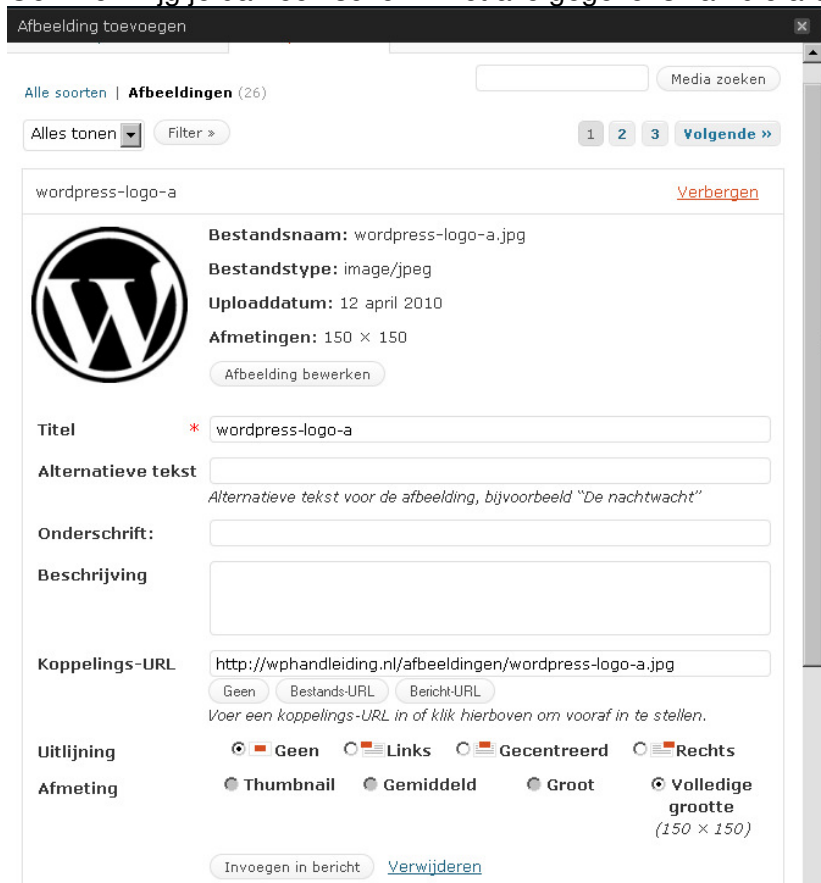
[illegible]

Afbeelding toevoegen

Alle soorten | Afbeeldingen (26)

Media zoeken

Alles tonen

Filter »

1 2 3 Volgende »

wordpress-logo-a

Verbergen

Bestandsnaam: wordpress-logo-a.jpg

Bestandstype: image/jpeg

Uploaddatum: 12 april 2010

Afmetingen: 150 × 150

Afbeelding bewerken

Titel *

wordpress-logo-a

Alternatieve tekst

Alternatieve tekst voor de afbeelding, bijvoorbeeld "De nachtwacht"

Onderschrift:

Beschrijving

Koppelings-URL

http://wphandleiding.nl/afbeeldingen/wordpress-logo-a.jpg

Geen Bestands-URL Bericht-URL

Voer een koppelings-URL in of klik hierboven om vooraf in te stellen.

Uitlijning

Geen Links Gecentreerd Rechts

Afmeting

Thumbnail Gemiddeld Groot Volledige grootte (150 × 150)

Invoegen in bericht Verwijderen